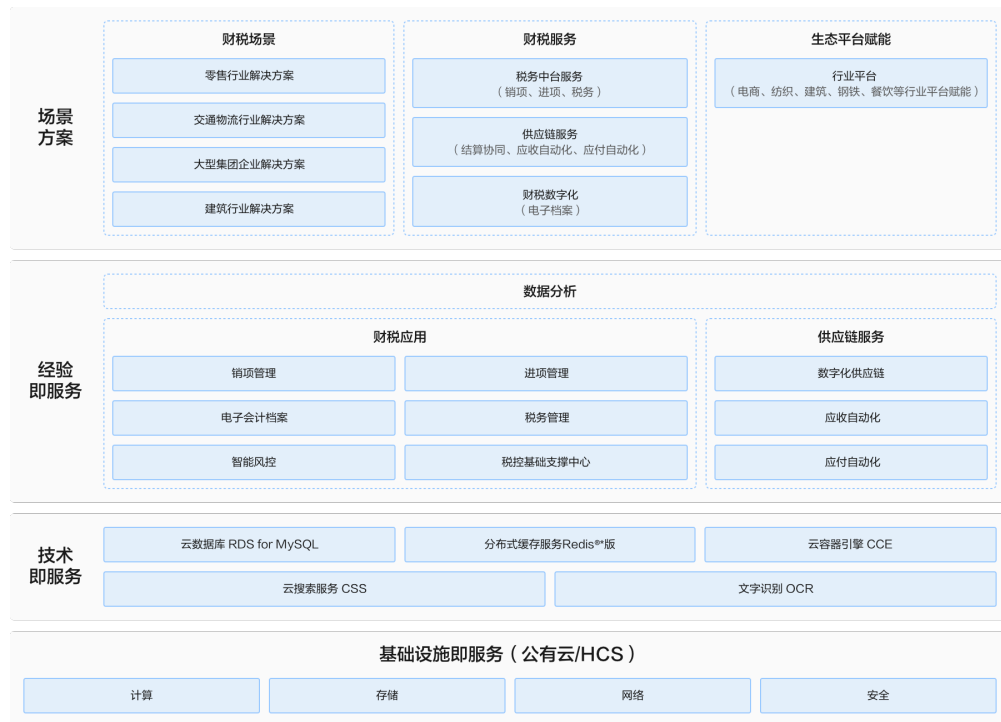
场景
方案

财税场景
零售行业解决方案
交通物流行业解决方案
大型集团企业解决方案
建筑行业解决方案

财税服务
税务中台服务
（销项、进项、税务）
供应链服务
（结算协同、应收自动化、应付自动化）
财税数字化
（电子档案）

生态平台赋能
行业平台
（电商、纺织、建筑、钢铁、餐饮等行业平台赋能）

经验
即服务

数据分析

财税应用
销项管理
进项管理
电子会计档案
税务管理
智能风控
税控基础支撑中心

供应链服务
数字化供应链
应收自动化
应付自动化

技术
即服务

云数据库 RDS for MySQL
分布式缓存服务Redis®*版
云容器引擎 CCE
云搜索服务 CSS
文字识别 OCR

基础设施即服务（公有云/HCS）
计算
存储
网络
安全